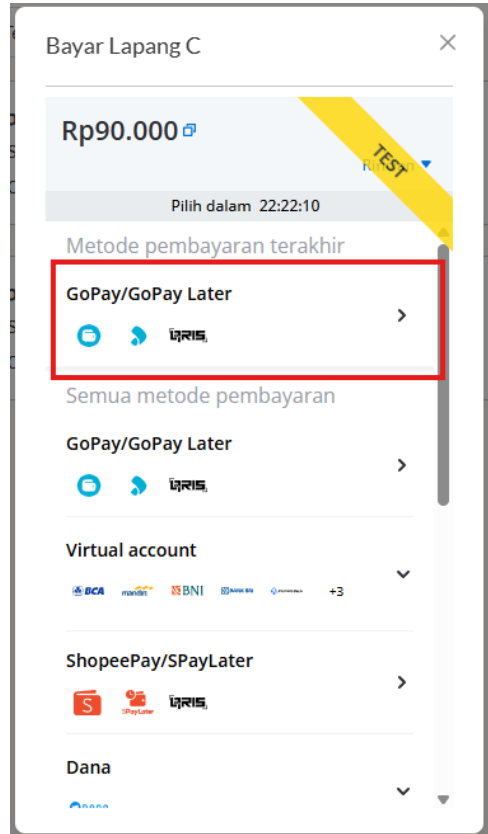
Bayar Lapang C

×

Rp90.000

TEST

Ri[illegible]n

Pilih dalam 22:22:10

Metode pembayaran terakhir

GoPay/GoPay Later

QRIS

Semua metode pembayaran

GoPay/GoPay Later

QRIS

Virtual account

BCA mandiri BNI BANK BRI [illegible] +3

ShopeePay/SPayLater

SPayLater QRIS

Dana